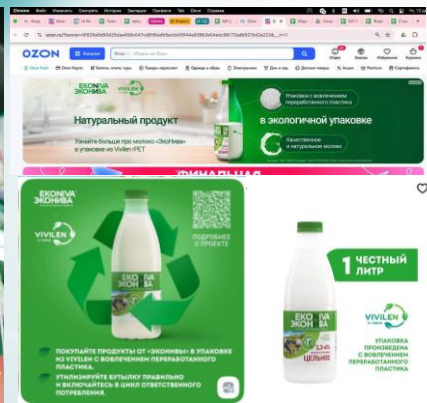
OZON

Каталог

Искать на Ozon

Войти

Заказы

Избранное

Корзина

EKONIVA ЭКОНИВА

VIVILEN

Натуральный продукт

Узнайте больше про молоко «ЭкоНива» в упаковке из Vivilen PET

Упаковка с вовлечением переработанного пластика

в экологичной упаковке

Качественное и натуральное молоко

ФИНАЛЬНАЯ

EKONIVA ЭКОНИВА

VIVILEN

ПОДРОБНЕЕ О ПРОЕКТЕ

ПОКУПАЙТЕ ПРОДУКТЫ ОТ «ЭКОНИВЫ» В УПАКОВКЕ ИЗ VIVILEN С ВОВЛЕЧЕНИЕМ ПЕРЕРАБОТАННОГО ПЛАСТИКА.

УТИЛИЗИРУЙТЕ БУТЫЛКУ ПРАВИЛЬНО И ВКЛЮЧАЙТЕСЬ В ЦИКЛ ОТВЕТСТВЕННОГО ПОТРЕБЛЕНИЯ.

1 ЧЕСТНЫЙ ЛИТР

ЭКОНИВА

ЦЕЛЬНОЕ

VIVILEN

УПАКОВКА ПРОИЗВЕДЕНА С ВОВЛЕЧЕНИЕМ ПЕРЕРАБОТАННОГО ПЛАСТИКА